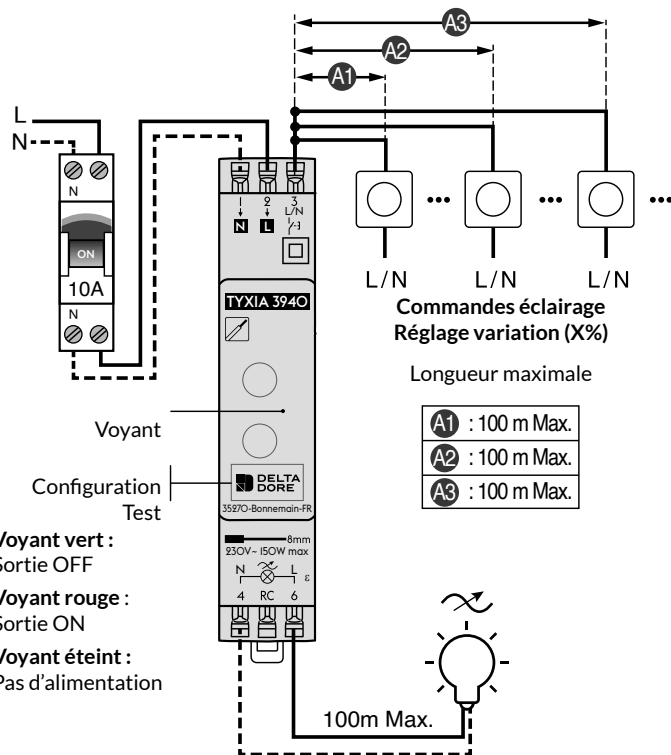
A3
A2
A1
L
N
N
ON
10A
N
1
N
2
L
3
L/N
TYXIA 3940
Voyant
Configuration
Test
DELTA DORE
35270-Bonnemain-FR
8mm
230V~ 150W max
N
L
4
RC
6
L/N
L/N
L/N
Commandes éclairage
Réglage variation (X%)
Longueur maximale
A1 : 100 m Max.
A2 : 100 m Max.
A3 : 100 m Max.
Voyant vert :
Sortie OFF
Voyant rouge :
Sortie ON
Voyant éteint :
Pas d'alimentation
100m Max.